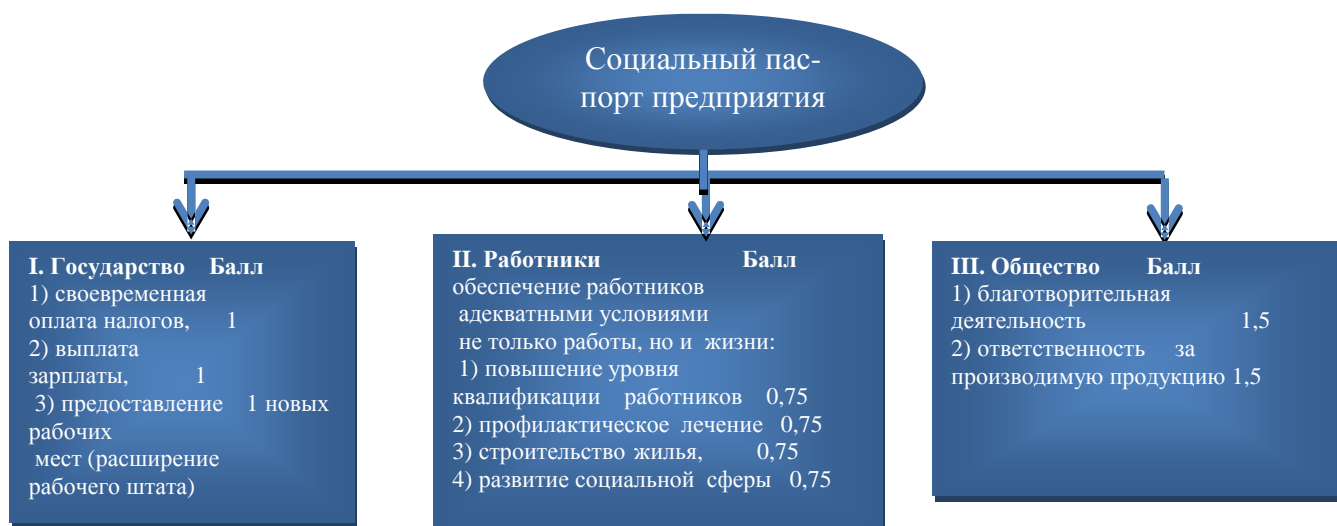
Социальный паспорт предприятия

I. Государство Балл
1) своевременная оплата налогов, 1
2) выплата зарплаты, 1
3) предоставление 1 новых рабочих мест (расширение рабочего штата)

II. Работники Балл
обеспечение работников адекватными условиями не только работы, но и жизни:
1) повышение уровня квалификации работников 0,75
2) профилактическое лечение 0,75
3) строительство жилья, 0,75
4) развитие социальной сферы 0,75

III. Общество Балл
1) благотворительная деятельность 1,5
2) ответственность за производимую продукцию 1,5